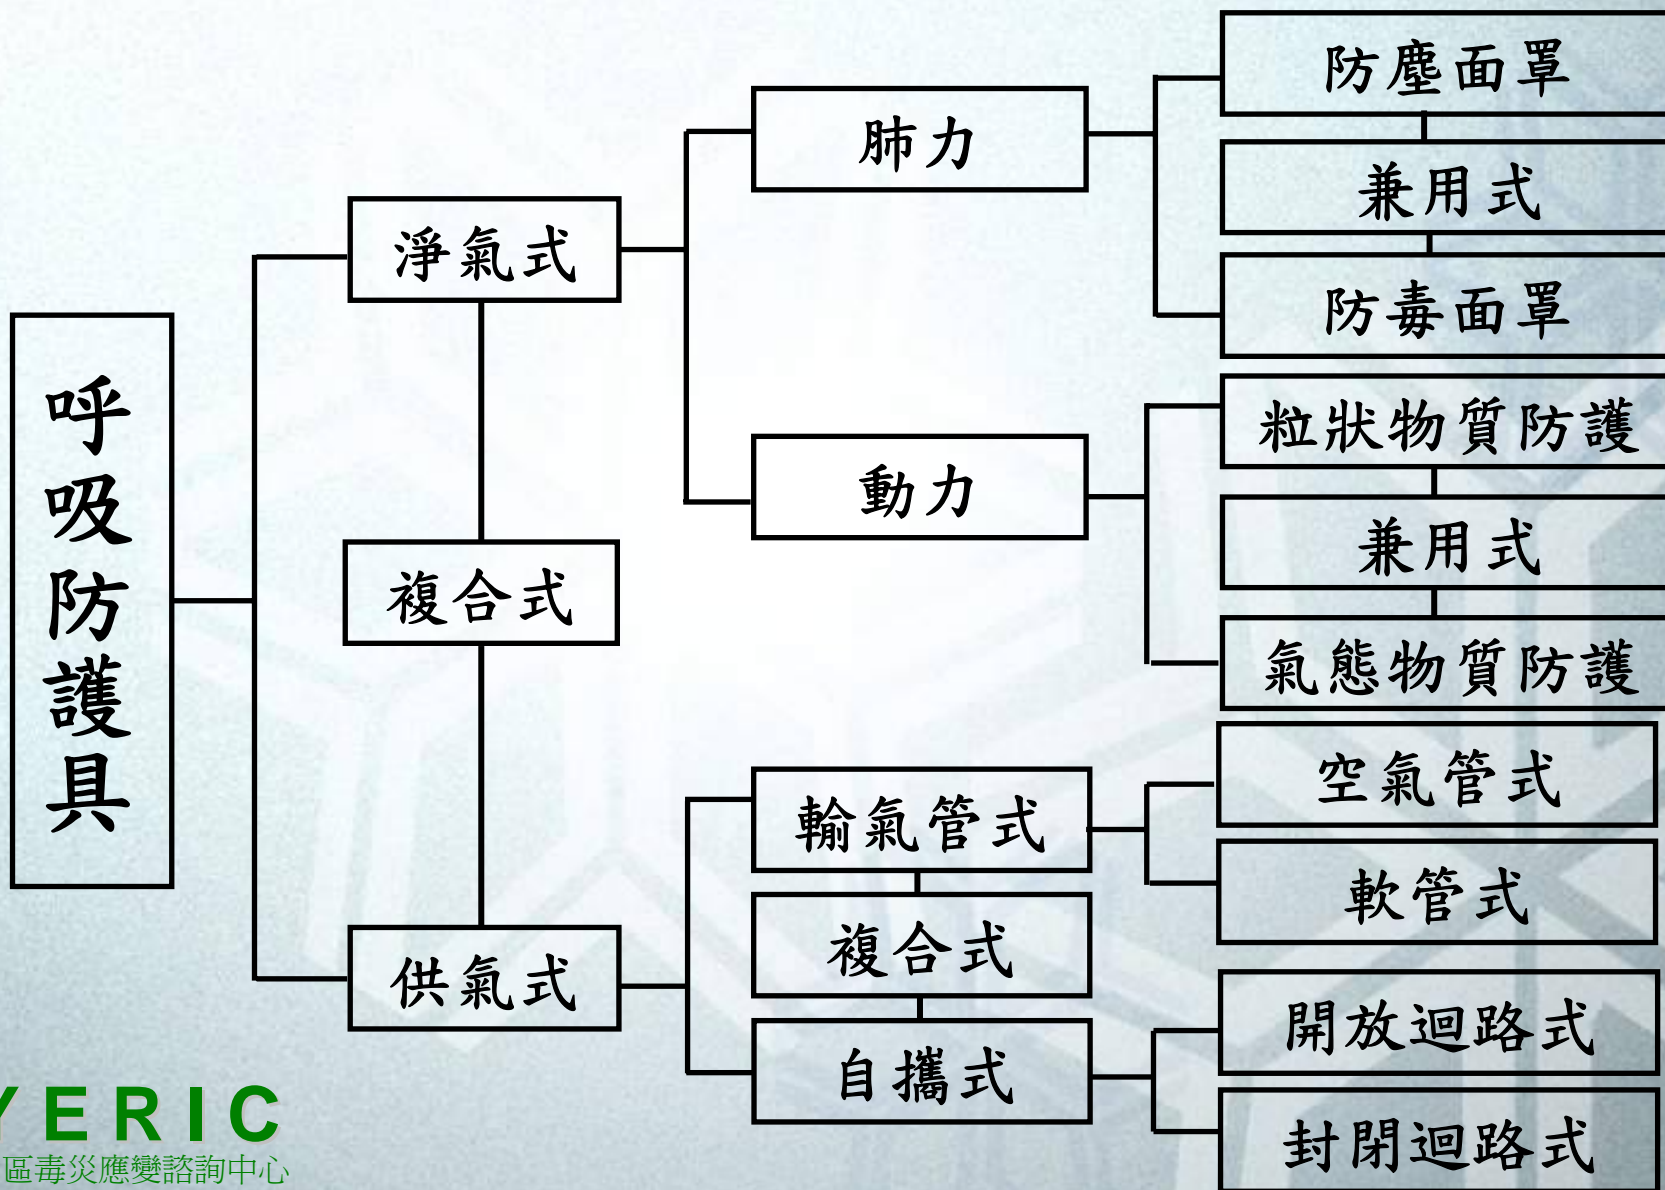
呼吸防護具

淨氣式

複合式

供氣式

肺力

動力

防塵面罩

兼用式

防毒面罩

粒狀物質防護

兼用式

氣態物質防護

輸氣管式

複合式

自攜式

空氣管式

軟管式

開放迴路式

封閉迴路式

YERIC
區毒災應變諮詢中心